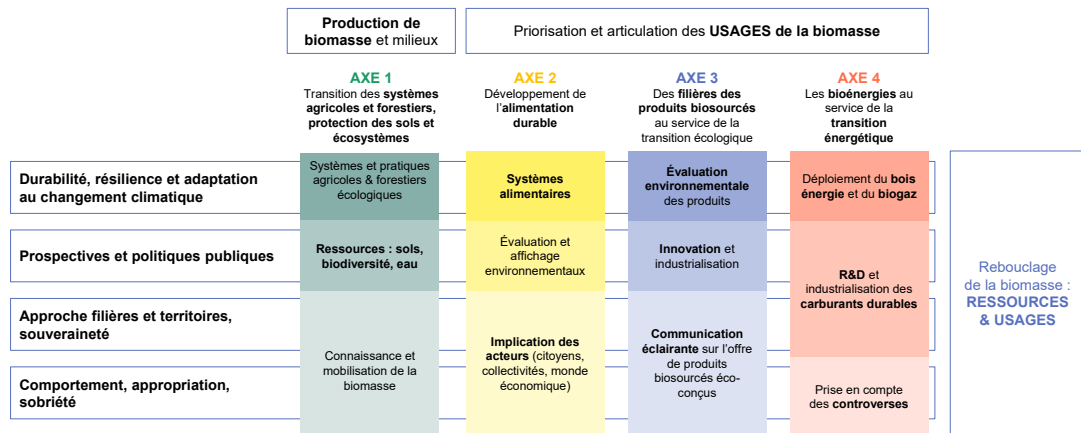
Production de biomasse et milieux

Priorisation et articulation des USAGES de la biomasse

AXE 1
Transition des systèmes agricoles et forestiers, protection des sols et écosystèmes

AXE 2
Développement de l'alimentation durable

AXE 3
Des filières des produits biosourcés au service de la transition écologique

AXE 4
Les bioénergies au service de la transition énergétique

Durabilité, résilience et adaptation au changement climatique

Prospectives et politiques publiques

Approche filières et territoires, souveraineté

Comportement, appropriation, sobriété

Systèmes et pratiques agricoles & forestiers écologiques

Ressources : sols, biodiversité, eau

Connaissance et mobilisation de la biomasse

Systèmes alimentaires

Évaluation et affichage environnementaux

Implication des acteurs (citoyens, collectivités, monde économique)

Évaluation environnementale des produits

Innovation et industrialisation

Communication éclairante sur l'offre de produits biosourcés éco-conçus

Déploiement du bois énergie et du biogaz

R&D et industrialisation des carburants durables

Prise en compte des controverses

Rebouclage de la biomasse : RESSOURCES & USAGES